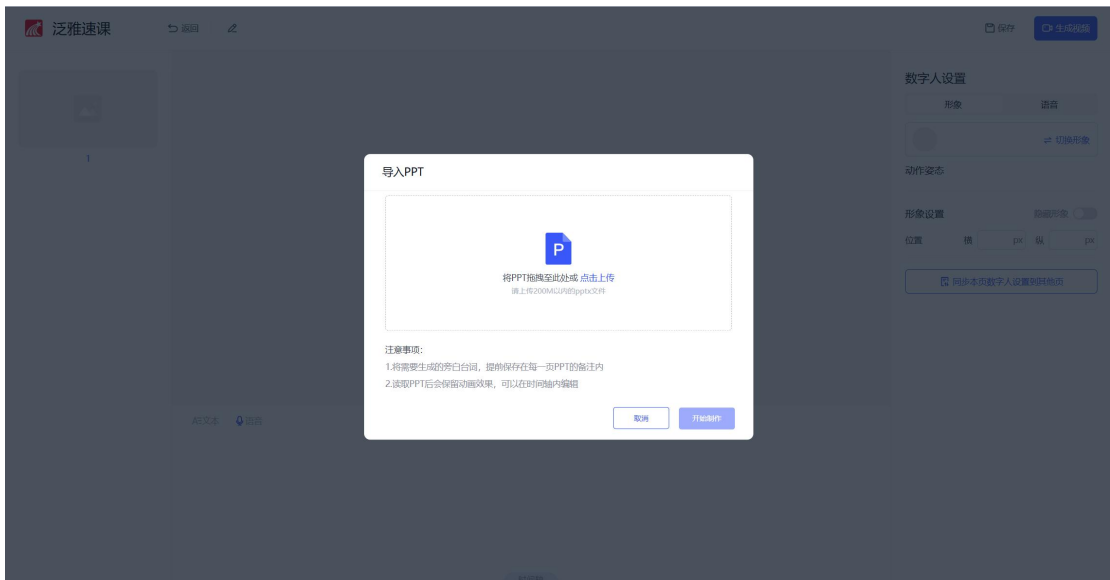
泛雅速课

返回

保存

生成视频

1

数字人设置

形象

语音

切换形象

动作姿态

形象设置

隐藏形象

位置 横 px 纵 px

同步本页数字人设置到所有页

导入PPT

P

将PPT拖拽至此处或 点击上传

请上传200M以内的pptx文件

注意事项:

1.将需要生成的旁白台词,提前保存在每一页PPT的备注内

2.读取PPT后会保留动画效果,可以在时间轴内编辑

取消

开始制作

AI文本

语音